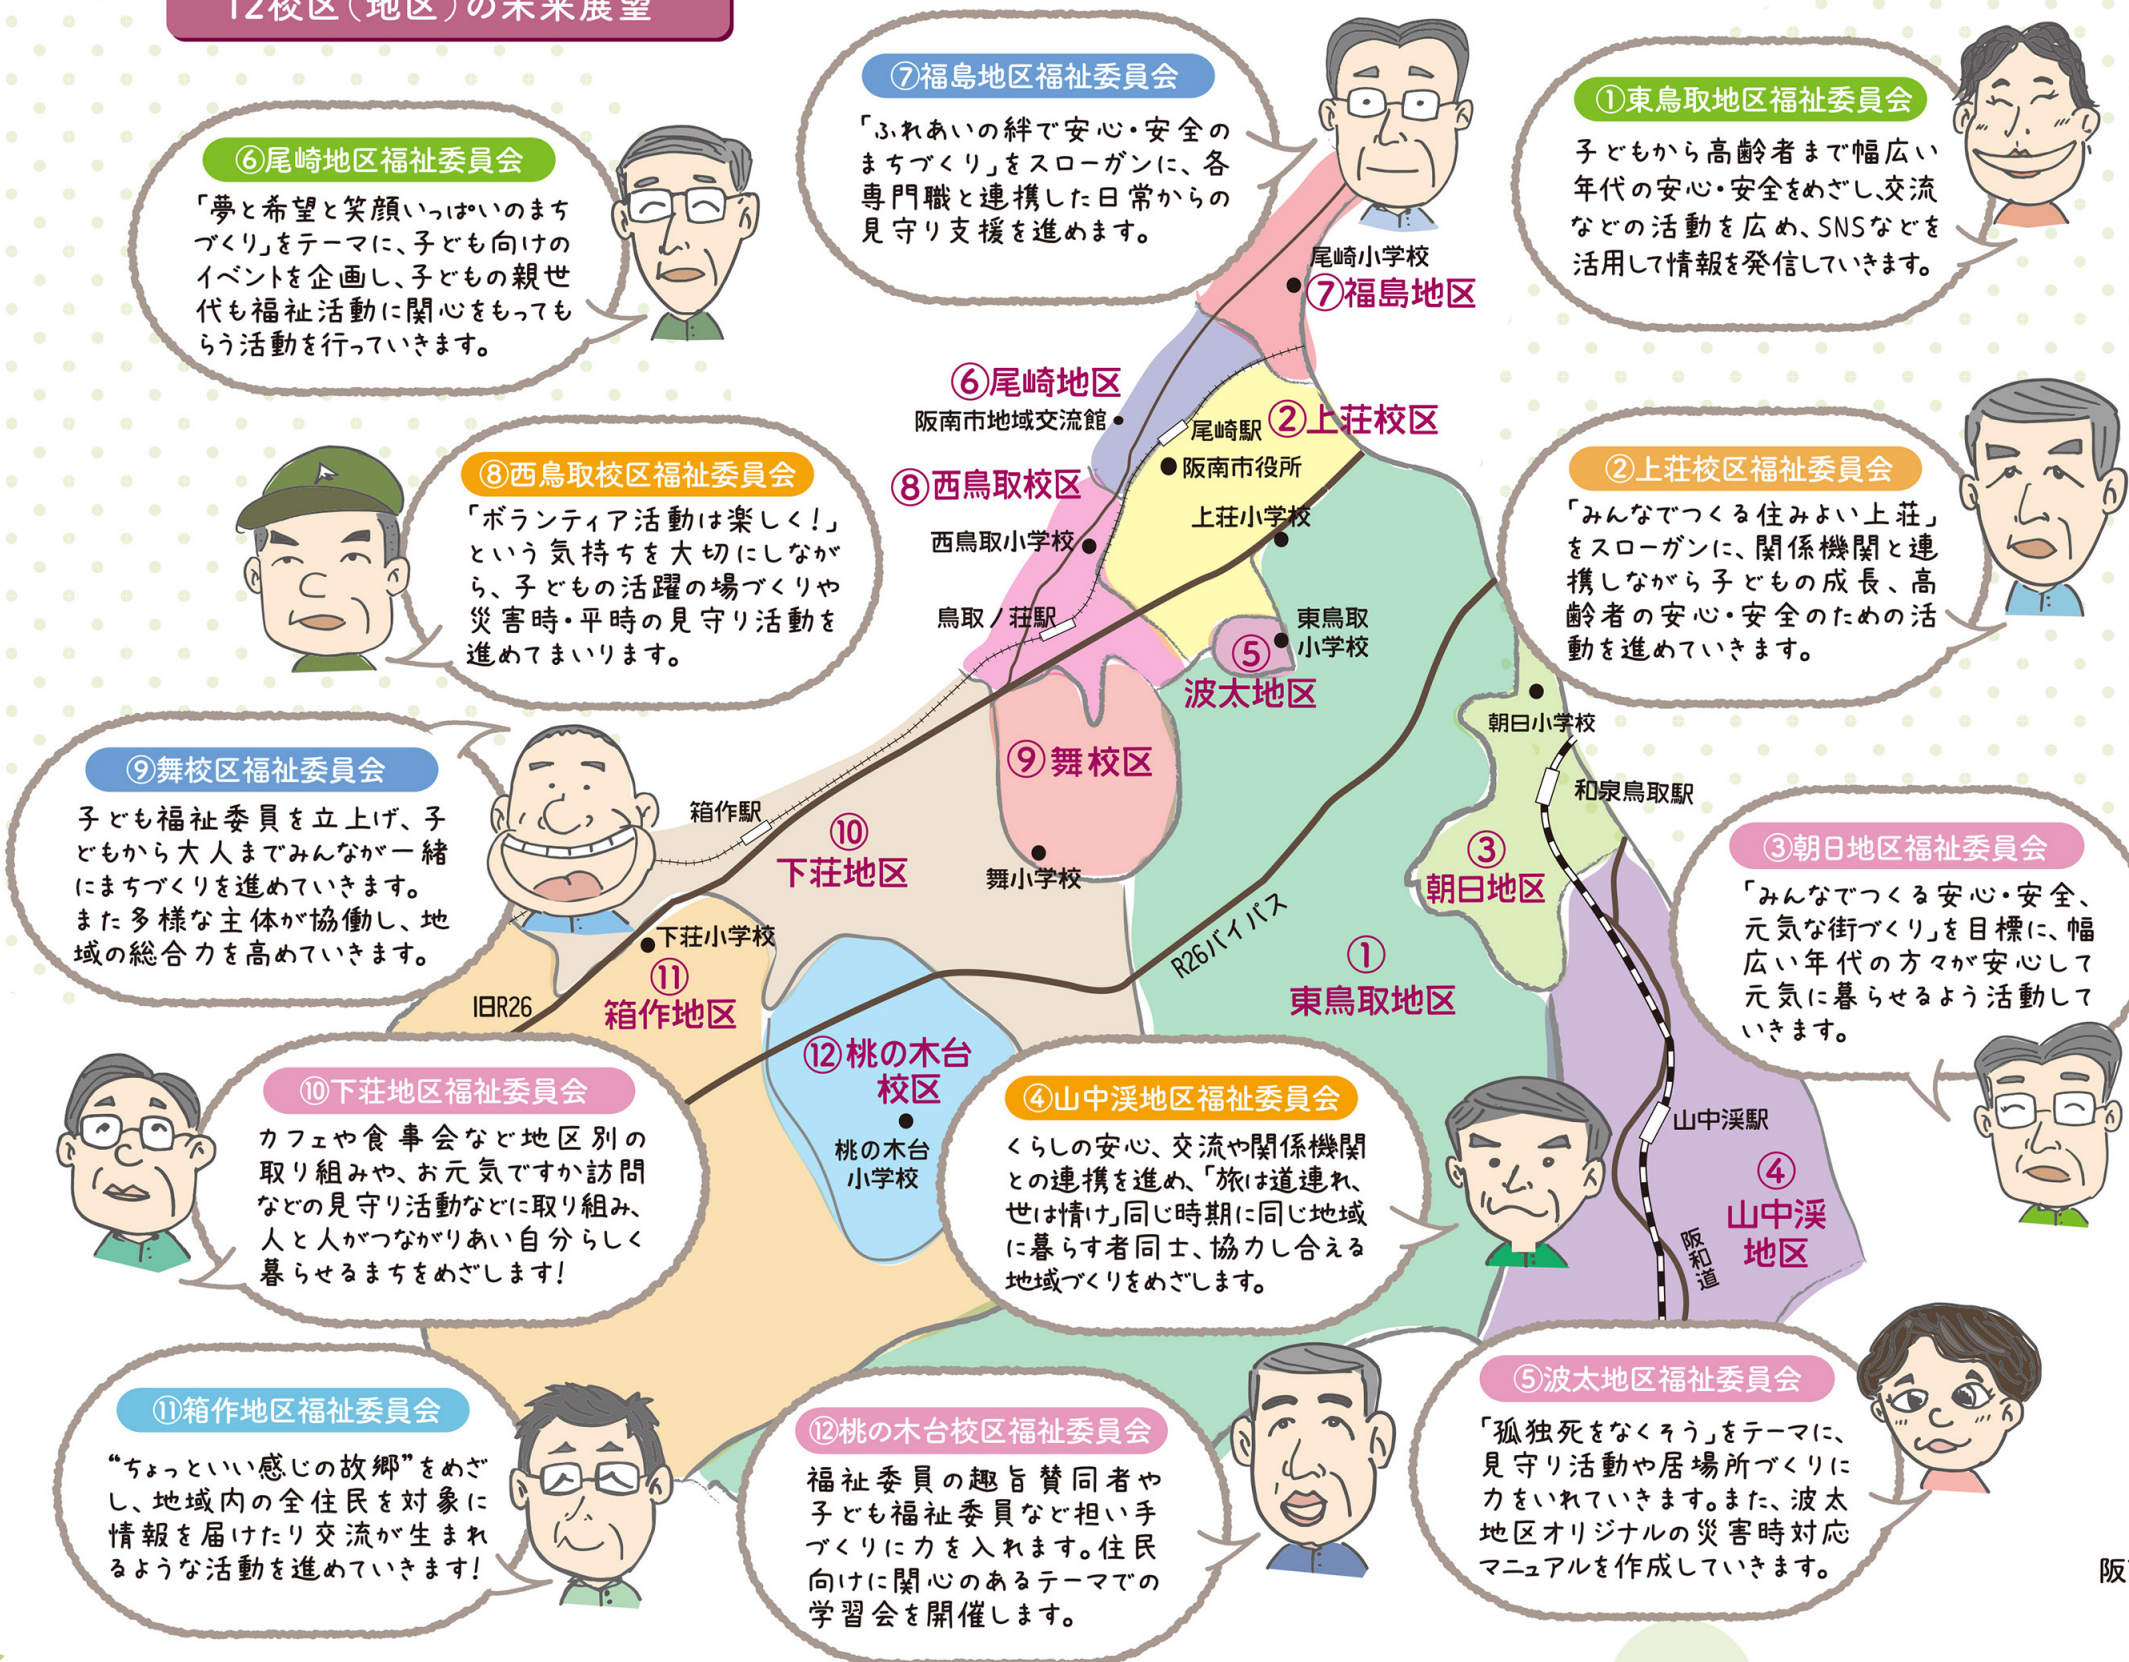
12校区（地区）の未来展望

⑦福島地区福祉委員会
「ふれあいの絆で安心・安全のまちづくり」をスローガンに、各専門職と連携した日常からの見守り支援を進めます。

①東鳥取地区福祉委員会
子どもから高齢者まで幅広い年代の安心・安全をめざし、交流などの活動を広め、SNSなどを活用して情報を発信していきます。

⑥尾崎地区福祉委員会
「夢と希望と笑顔いっぱいのまちづくり」をテーマに、子ども向けのイベントを企画し、子どもの親世代も福祉活動に関心をもってもらう活動を行っていきます。

⑧西鳥取校区福祉委員会
「ボランティア活動は楽しく！」という気持ちを大切にしながら、子どもの活躍の場づくりや災害時・平時の見守り活動を進めてまいります。

②上荘校区福祉委員会
「みんなでつくる住みよい上荘」をスローガンに、関係機関と連携しながら子どもの成長、高齢者の安心・安全のための活動を進めていきます。

⑨舞校区福祉委員会
子ども福祉委員を立上げ、子どもから大人までみんなが一緒にまちづくりを進めていきます。また多様な主体が協働し、地域の総合力を高めていきます。

③朝日地区福祉委員会
「みんなでつくる安心・安全、元気な街づくり」を目標に、幅広い年代の方々が安心して元気に暮らせるよう活動していきます。

⑩下荘地区福祉委員会
カフェや食事会など地区別の取り組みや、お元気ですか訪問などの見守り活動などに取り組み、人と人がつながりあい自分らしく暮らせるまちをめざします！

④山中渓地区福祉委員会
くらしの安心、交流や関係機関との連携を進め、「旅は道連れ、世は情け」同じ時期に同じ地域に暮らす者同士、協力し合える地域づくりをめざします。

⑪箱作地区福祉委員会
“ちょっといい感じの故郷”をめざし、地域内の全住民を対象に情報を届けたり交流が生まれるような活動を進めていきます！

⑫桃の木台校区福祉委員会
福祉委員の趣旨賛同者や子ども福祉委員など担い手づくりに力を入れます。住民向けに関心のあるテーマでの学習会を開催します。

⑤波太地区福祉委員会
「孤独死をなくそう」をテーマに、見守り活動や居場所づくりに力をいれていきます。また、波太地区オリジナルの災害時対応マニュアルを作成していきます。

尾崎小学校
⑦福島地区
⑥尾崎地区
阪南市地域交流館
尾崎駅
②上荘校区
阪南市役所
⑧西鳥取校区
上荘小学校
西鳥取小学校
鳥取ノ荘駅
東鳥取小学校
⑤波太地区
朝日小学校
⑨舞校区
和泉鳥取駅
箱作駅
⑩下荘地区
舞小学校
③朝日地区
R26バイパス
下荘小学校
⑪箱作地区
旧R26
①東鳥取地区
⑫桃の木台校区
桃の木台小学校
山中渓駅
④山中渓地区
阪和道
阪